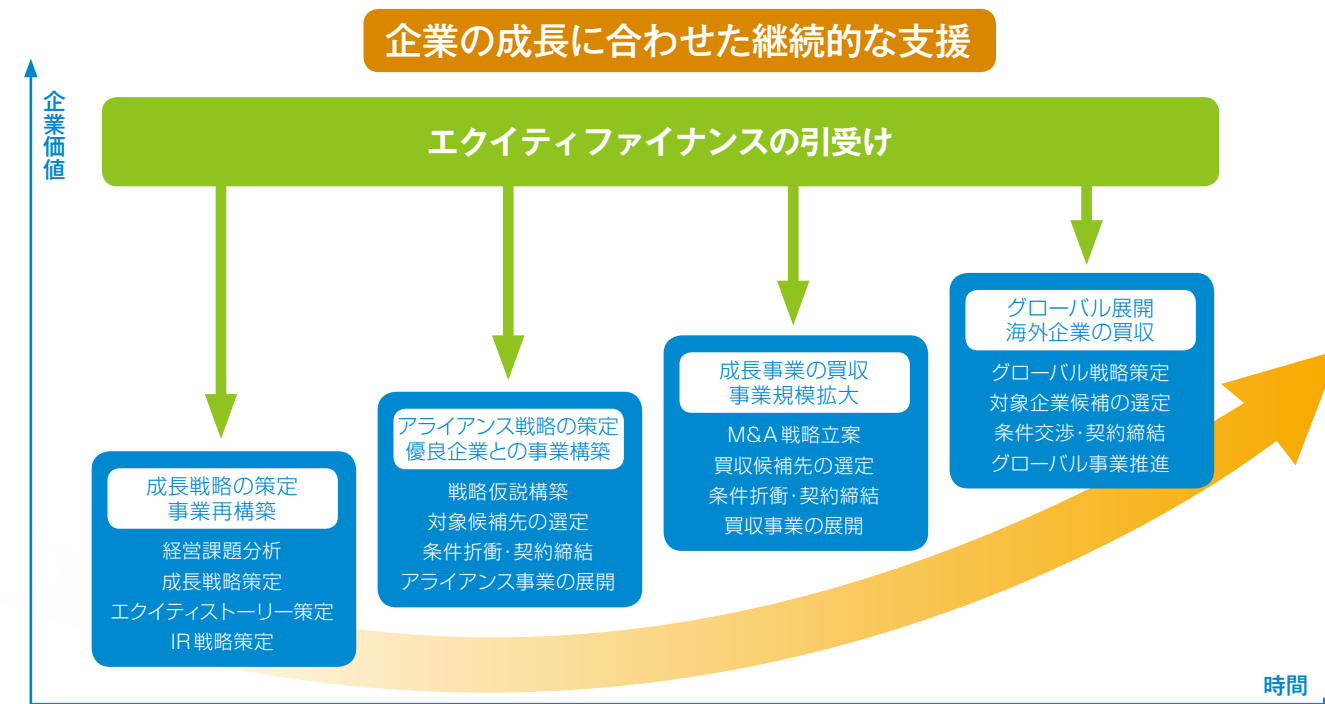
企業の成長に合わせた継続的な支援

企業価値

エクイティファイナンスの引受け

成長戦略の策定
事業再構築

経営課題分析
成長戦略策定
エクイティストーリー策定
IR戦略策定

アライアンス戦略の策定
優良企業との事業構築

戦略仮説構築
対象候補先の選定
条件折衝・契約締結
アライアンス事業の展開

成長事業の買収
事業規模拡大

M&A戦略立案
買収候補先の選定
条件折衝・契約締結
買収事業の展開

グローバル展開
海外企業の買収

グローバル戦略策定
対象企業候補の選定
条件交渉・契約締結
グローバル事業推進

時間